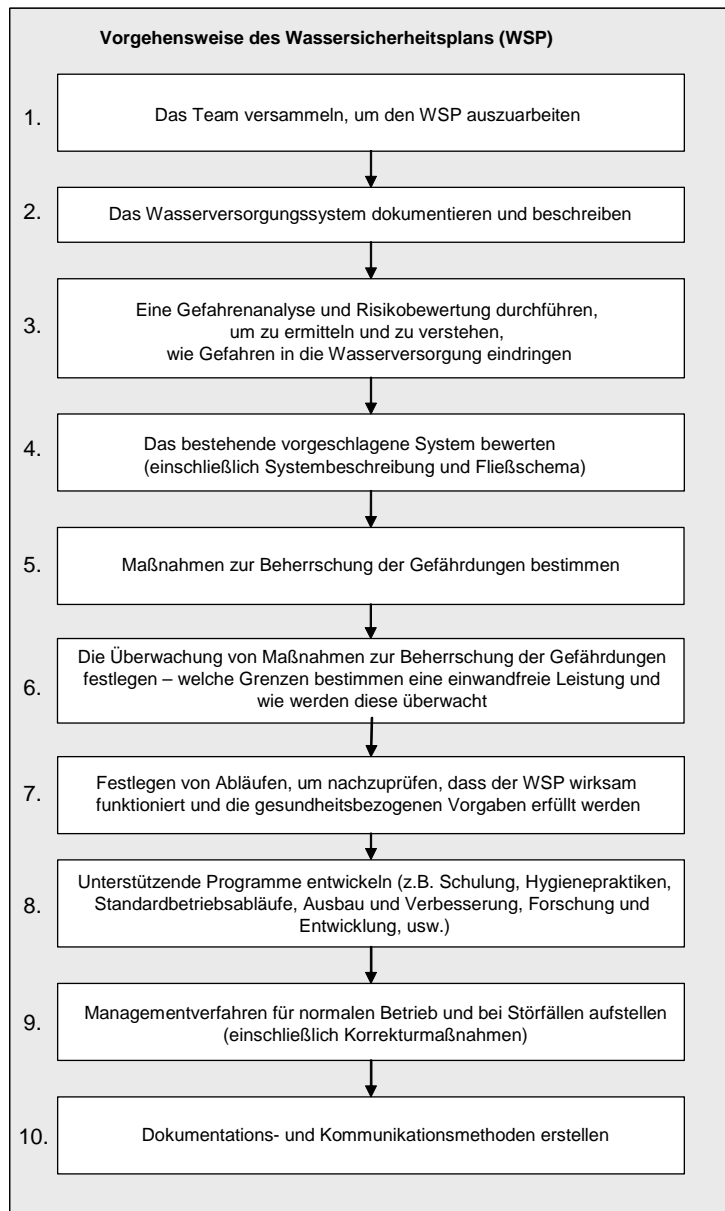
Vorgehensweise des Wassersicherheitsplans (WSP)

1. Das Team versammeln, um den WSP auszuarbeiten

2. Das Wasserversorgungssystem dokumentieren und beschreiben

3. Eine Gefahrenanalyse und Risikobewertung durchführen, um zu ermitteln und zu verstehen, wie Gefahren in die Wasserversorgung eindringen

4. Das bestehende vorgeschlagene System bewerten (einschließlich Systembeschreibung und Fließschema)

5. Maßnahmen zur Beherrschung der Gefährdungen bestimmen

6. Die Überwachung von Maßnahmen zur Beherrschung der Gefährdungen festlegen – welche Grenzen bestimmen eine einwandfreie Leistung und wie werden diese überwacht

7. Festlegen von Abläufen, um nachzuprüfen, dass der WSP wirksam funktioniert und die gesundheitsbezogenen Vorgaben erfüllt werden

8. Unterstützende Programme entwickeln (z.B. Schulung, Hygienepraktiken, Standardbetriebsabläufe, Ausbau und Verbesserung, Forschung und Entwicklung, usw.)

9. Managementverfahren für normalen Betrieb und bei Störfällen aufstellen (einschließlich Korrekturmaßnahmen)

10. Dokumentations- und Kommunikationsmethoden erstellen